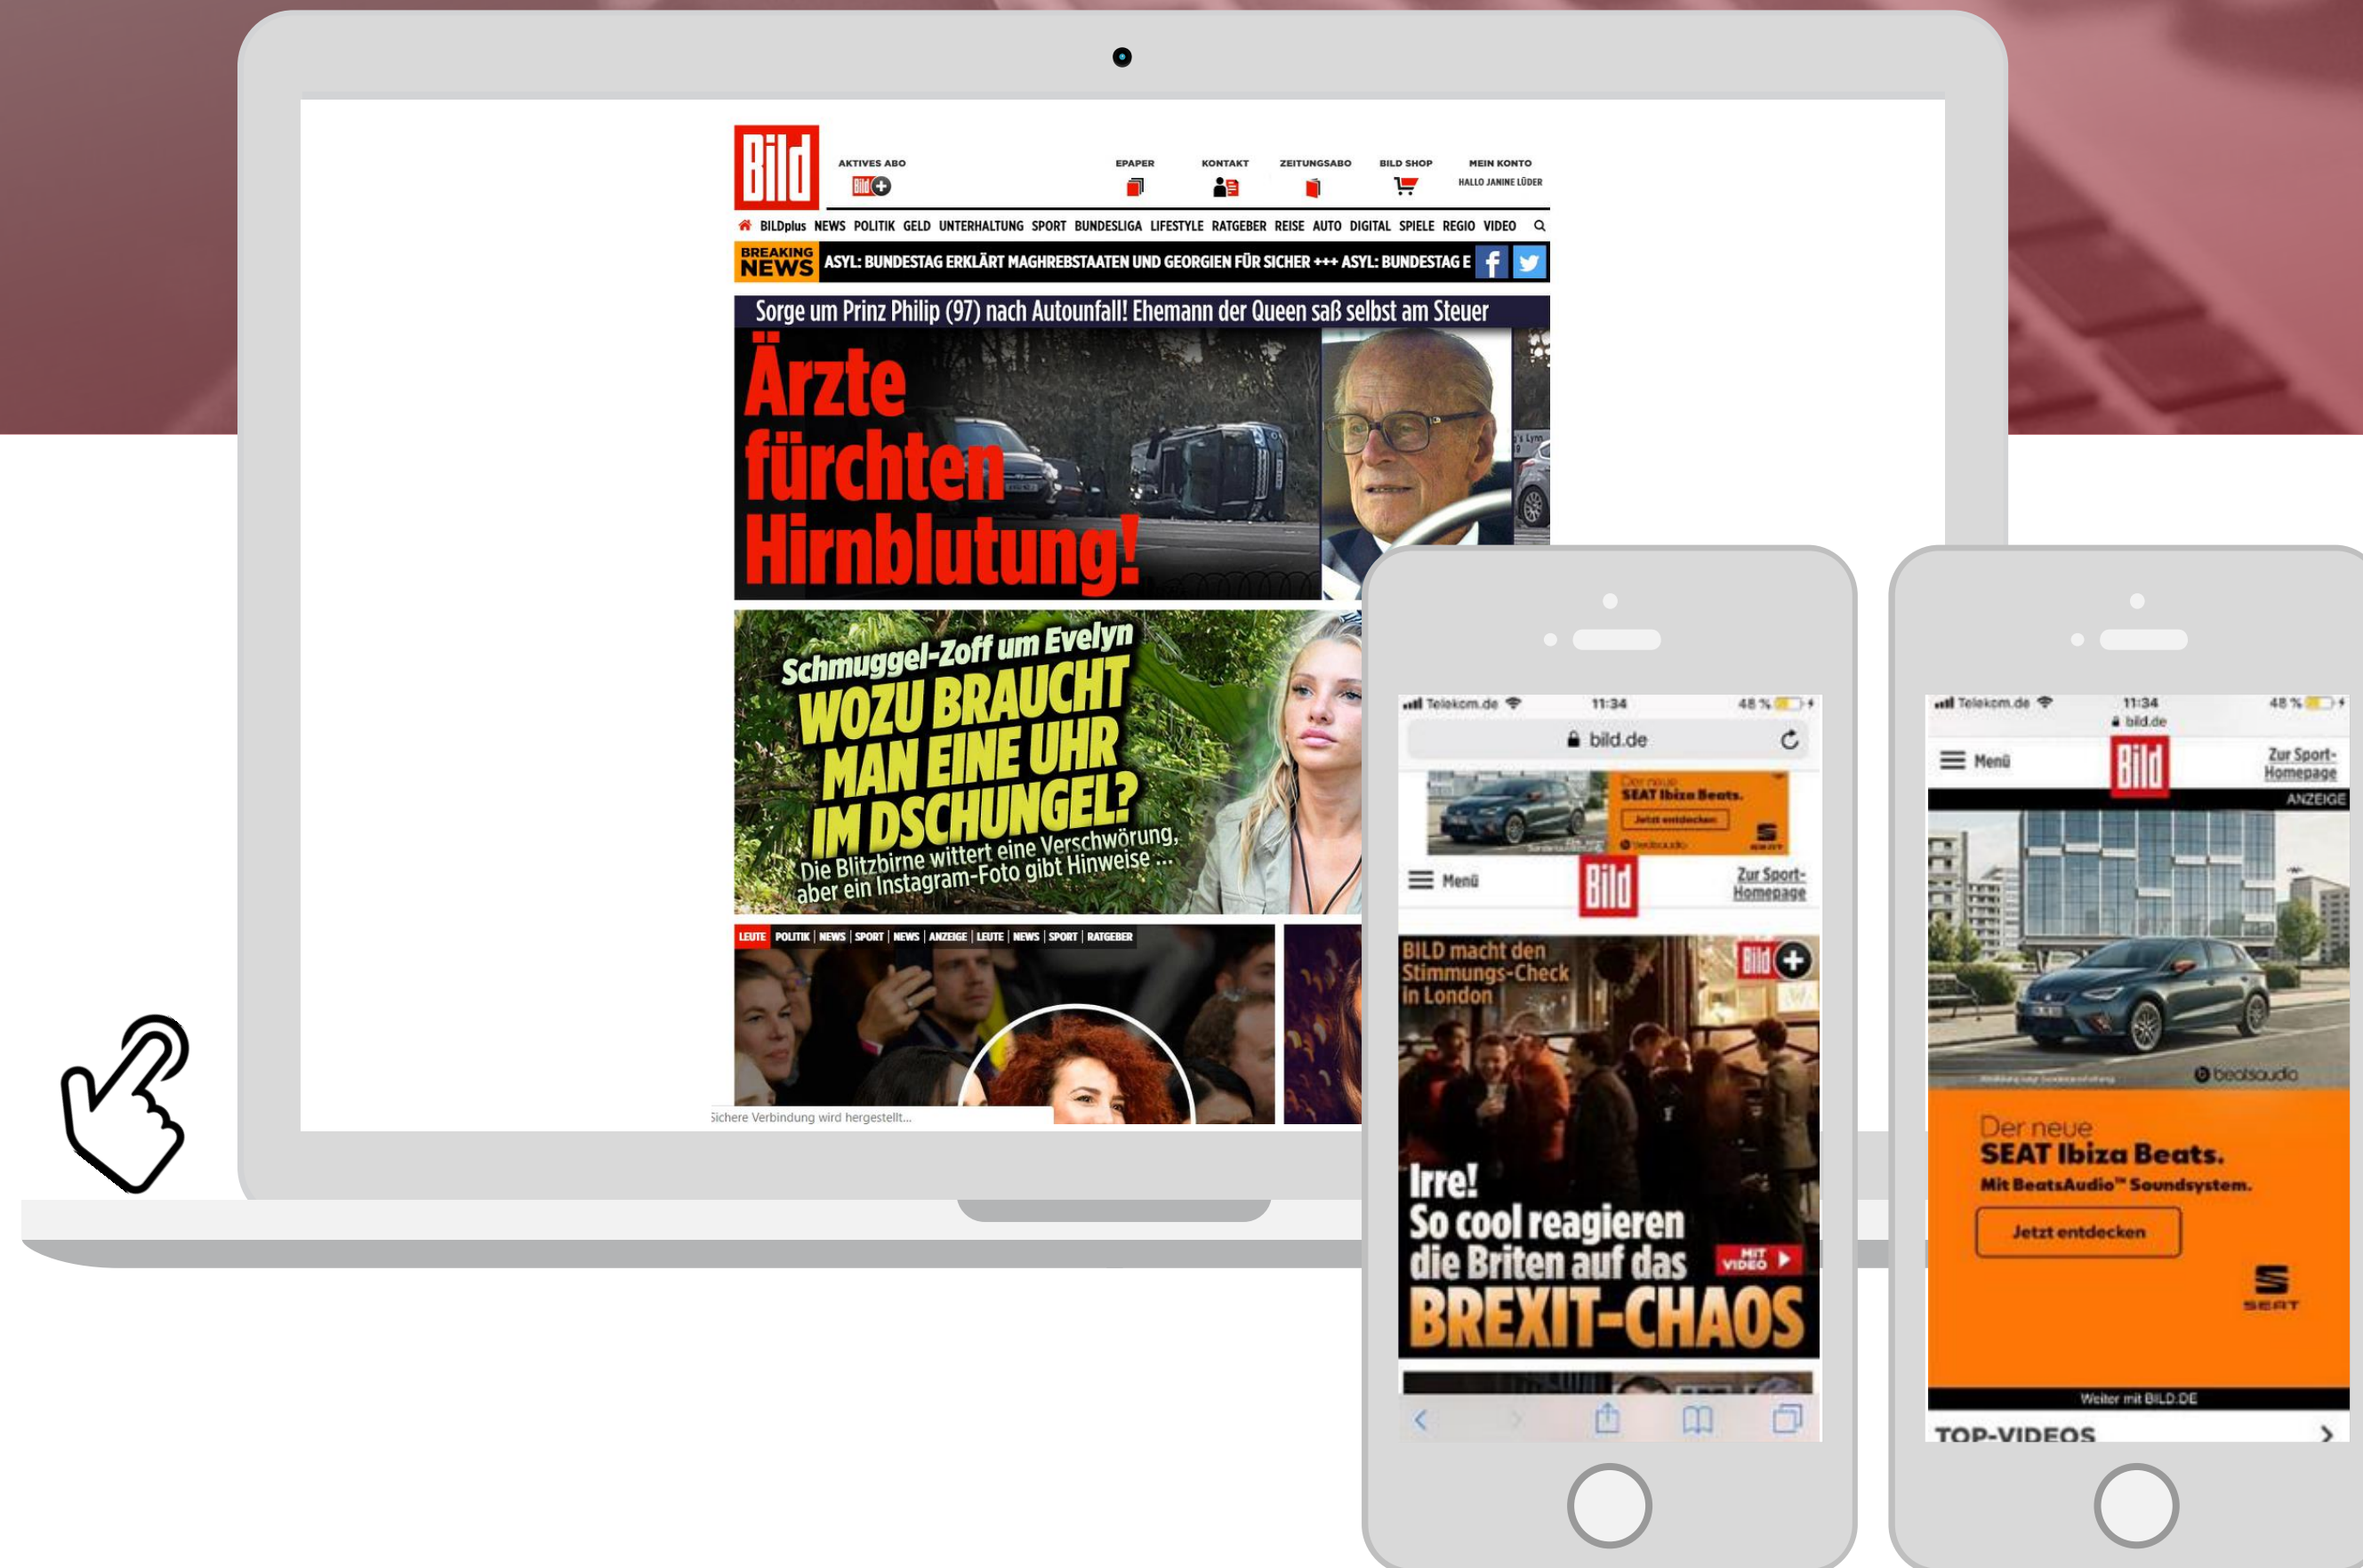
Bild

AKTIVES ABO

Bild

EPAPER KONTAKT ZEITUNGSABO BILD SHOP MEIN KONTO

HALLO JANINE LÜDER

BILDplus NEWS POLITIK GELD UNTERHALTUNG SPORT BUNDESLIGA LIFESTYLE RATGEBER REISE AUTO DIGITAL SPIELE REGIO VIDEO

BREAKING NEWS ASYL: BUNDESTAG ERKLÄRT MAGHREBSTAATEN UND GEORGIEN FÜR SICHER +++ ASYL: BUNDESTAG E

Sorge um Prinz Philip (97) nach Autounfall! Ehemann der Queen saß selbst am Steuer

Ärzte fürchten Hirnblutung!

Schmuggel-Zoff um Evelyn

WOZU BRAUCHT MAN EINE UHR IM DSCHUNGEL?

Die Blitzbirne wittert eine Verschwörung, aber ein Instagram-Foto gibt Hinweise ...

LEUTE POLITIK | NEWS | SPORT | NEWS | ANZEIGE | LEUTE | NEWS | SPORT | RATGEBER

Sichere Verbindung wird hergestellt...

Telekom.de 11:34 48 %

bild.de

Der neue SEAT Ibiza Beats. Jetzt entdecken

Menü

Bild

Zur Sport-Homepage

BILD macht den Stimmungs-Check in London

Bild

Irre! So cool reagieren die Briten auf das BREXIT-CHAOS

MIT VIDEO

Telekom.de 11:34 48 %

bild.de

Menü

Bild

Zur Sport-Homepage

ANZEIGE

beatsaudio

Der neue SEAT Ibiza Beats.

Mit BeatsAudio™ Soundsystem.

Jetzt entdecken

SEAT

Weiter mit BILD.DE

TOP-VIDEOS